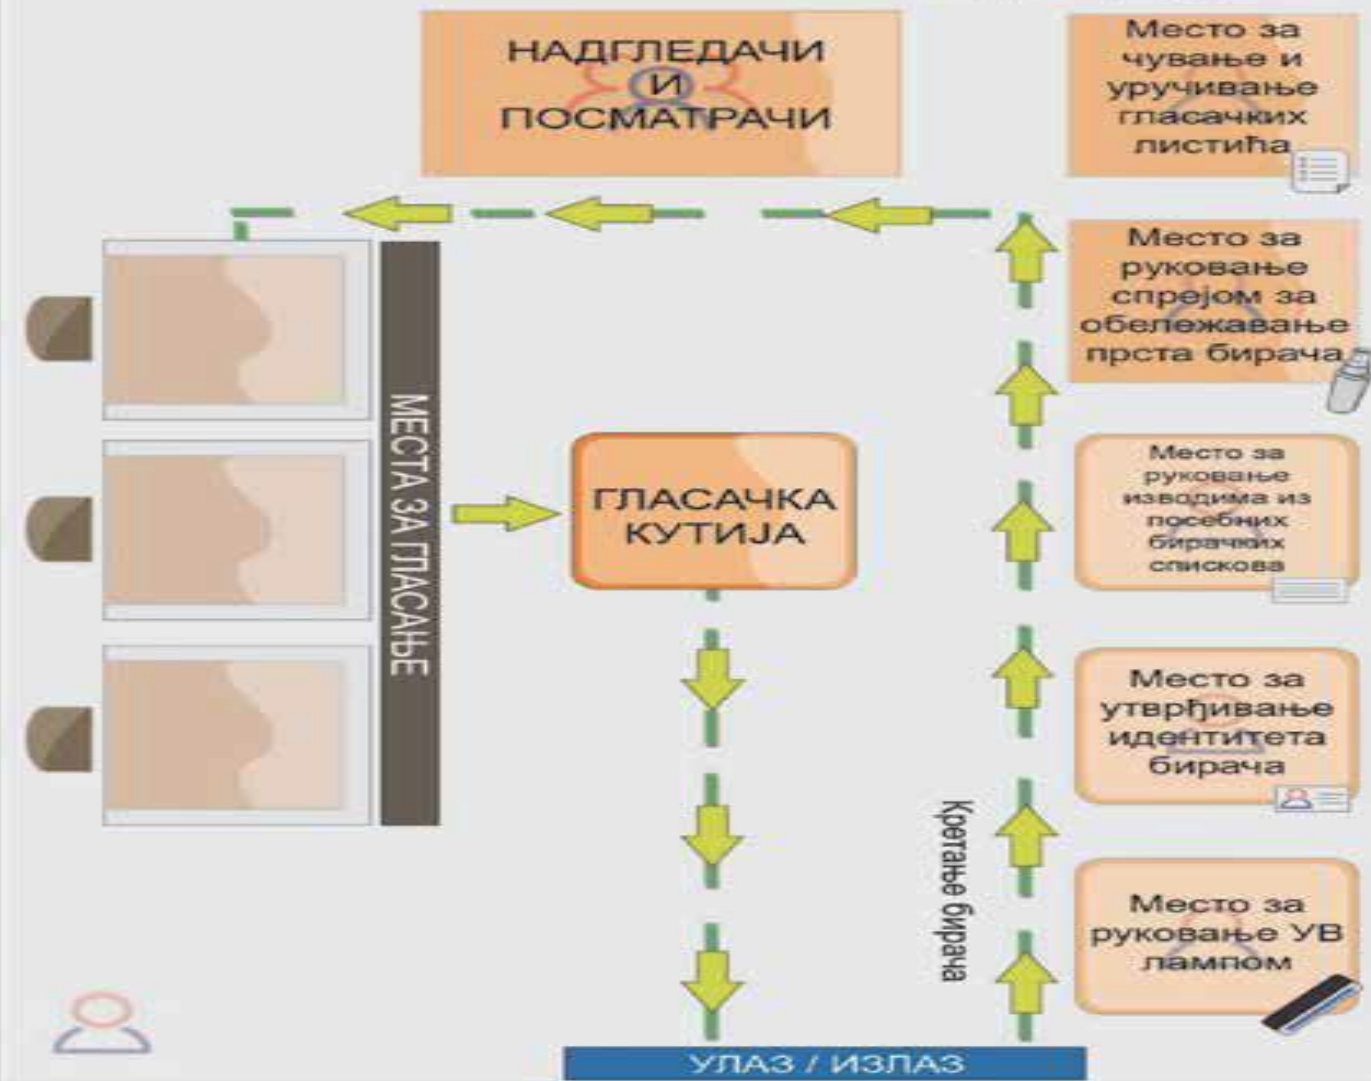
НАДГЛЕДАЧИ И ПОСМАТРАЧИ

Место за чување и уручивање гласачких листића

Место за руковање спрејом за обележавање прста бирача

МЕСТА ЗА ГЛАСАЊЕ

ГЛАСАЧКА КУТИЈА

Место за руковање изводима из посебних бирачких спискова

Место за утврђивање идентитета бирача

Кретање бирача

Место за руковање УВ лампом

УЛАЗ / ИЗЛАЗ